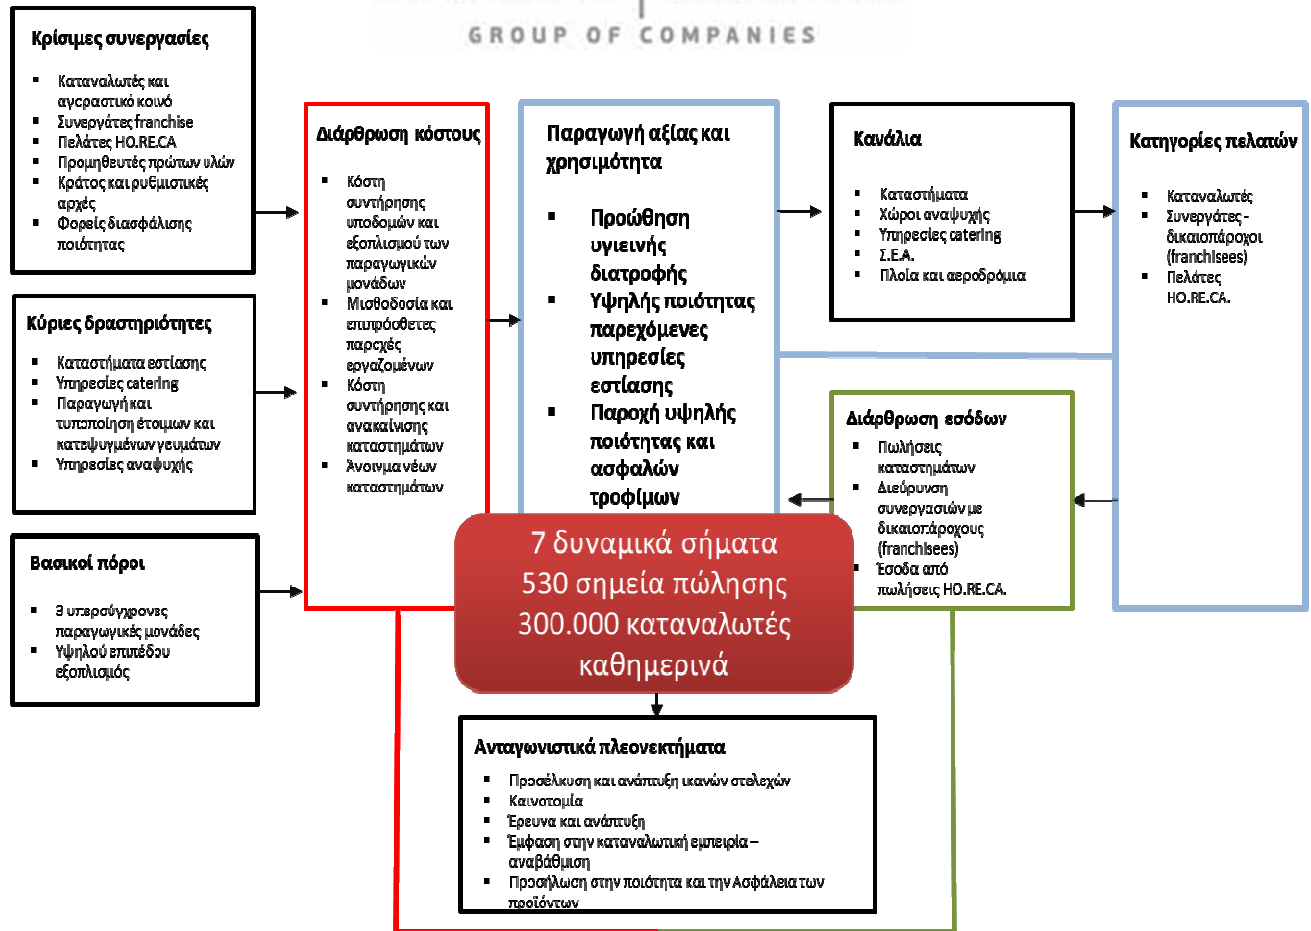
GROUP OF COMPANIES

Κρίσιμες συνεργασίες

- Καταναλωτές και αγοραστικό κοινό
- Συνεργάτες franchise
- Πελάτες HO.RE.CA
- Προμηθευτές πρώτων υλών
- Κράτος και ρυθμιστικές αρχές
- Φορείς διασφάλισης ποιότητας

Κύριες δραστηριότητες

- Καταστήματα εστίασης
- Υπηρεσίες catering
- Παραγωγή και τυποποίηση έτοιμων και κατεψυγμένων γευμάτων
- Υπηρεσίες αναψυχής

Βασικοί πόροι

- 3 υπερσύγχρονες παραγωγικές μονάδες
- Υψηλού επιπέδου εξοπλισμός

Διάρθρωση κόστους

- Κόστη συντήρησης υποδομών και εξοπλισμού των παραγωγικών μονάδων
- Μισθοδοσία και επιμισθώσεις παροχές εργαζομένων
- Κόστη συντήρησης και ανακαίνισης καταστημάτων
- Άνοιγμα νέων καταστημάτων

Παραγωγή αξίας και χρησιμότητα

- Προώθηση υγιεινής διατροφής
- Υψηλής ποιότητας παρεχόμενες υπηρεσίες εστίασης
- Παροχή υψηλής ποιότητας και ασφαλών τροφίμων

Κανάλια

- Καταστήματα
- Χώροι αναψυχής
- Υπηρεσίες catering
- Σ.Ε.Α.
- Πλοία και αεροδρόμια

Κατηγορίες πελατών

- Καταναλωτές
- Συνεργάτες - δικαιοπάροχοι (franchisees)
- Πελάτες HO.RE.CA.

Διάρθρωση εσόδων

- Πωλήσεις καταστημάτων
- Διεύρυνση συνεργασιών με δικαιοπάροχους (franchisees)
- Έσοδα από πωλήσεις HO.RE.CA.

7 δυναμικά σήματα
530 σημεία πώλησης
300.000 καταναλωτές καθημερινά

Ανταγωνιστικά πλεονεκτήματα

- Προσέλκυση και ανάπτυξη ικανών στελεχών
- Καινοτομία
- Έρευνα και ανάπτυξη
- Έμφαση στην καταναλωτική εμπειρία – αναβάθμιση
- Προσήλωση στην ποιότητα και την Ασφάλεια των προϊόντων